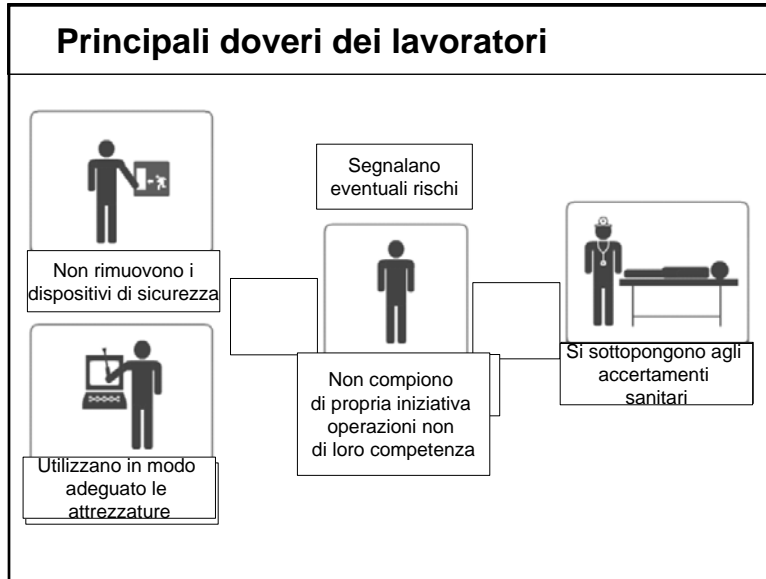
Principali doveri dei lavoratori

Segnalano eventuali rischi

Non rimuovono i dispositivi di sicurezza

Non compiono di propria iniziativa operazioni non di loro competenza

Si sottopongono agli accertamenti sanitari

Utilizzano in modo adeguato le attrezzature